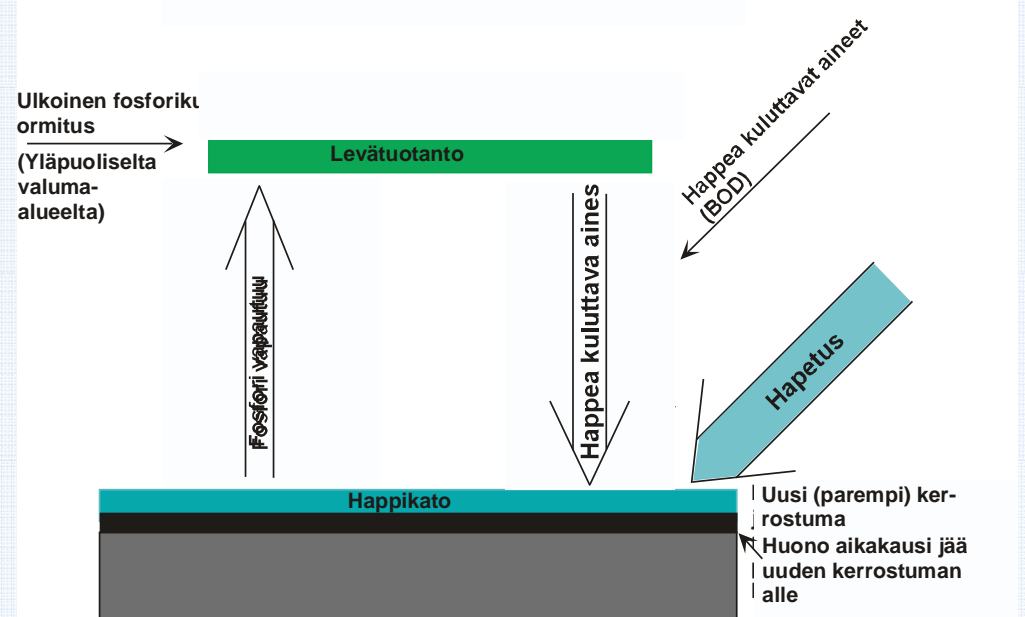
Ulkoinen fosforikuormitus

(Yläpuoliselta valuma-alueelta)

Levätuotanto

Happea kuluttavat aineet (BOD)

Fosfori vapautuu

Happea kuluttava aines

Hapetus

Happikato

Uusi (parempi) kerrostuma

Huono aikakausi jää uuden kerrostuman alle